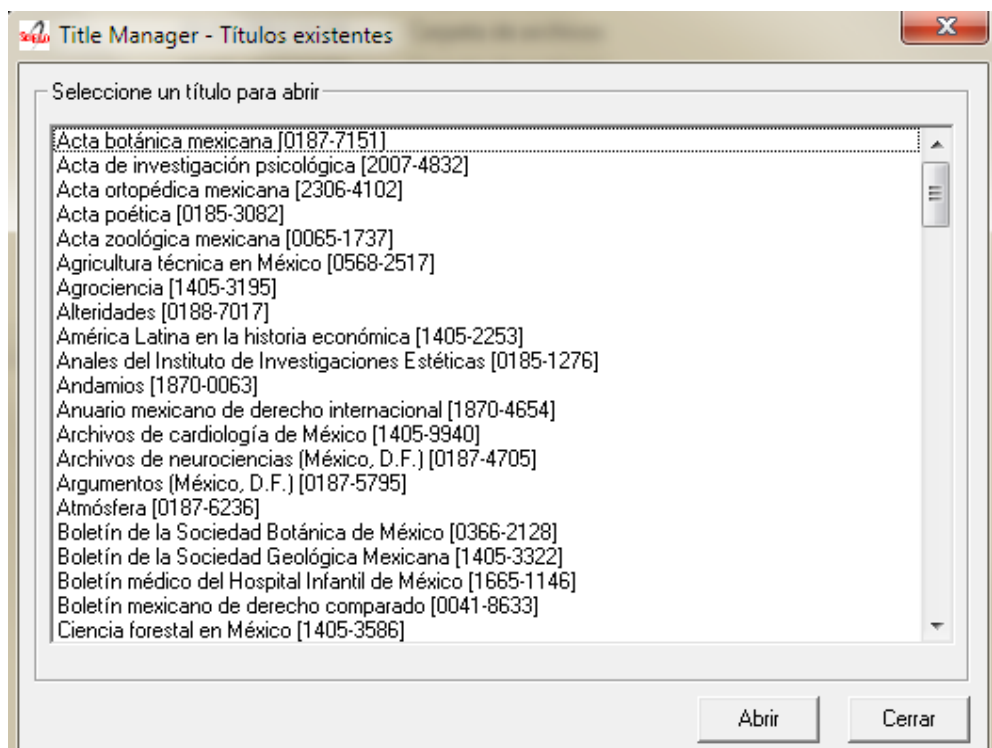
Title Manager - Títulos existentes

Seleccione un título para abrir

Acta botánica mexicana [0187-7151]
Acta de investigación psicológica [2007-4832]
Acta ortopédica mexicana [2306-4102]
Acta poética [0185-3082]
Acta zoológica mexicana [0065-1737]
Agricultura técnica en México [0568-2517]
Agrociencia [1405-3195]
Alteridades [0188-7017]
América Latina en la historia económica [1405-2253]
Anales del Instituto de Investigaciones Estéticas [0185-1276]
Andamios [1870-0063]
Anuario mexicano de derecho internacional [1870-4654]
Archivos de cardiología de México [1405-9940]
Archivos de neurociencias (México, D.F.) [0187-4705]
Argumentos (México, D.F.) [0187-5795]
Atmósfera [0187-6236]
Boletín de la Sociedad Botánica de México [0366-2128]
Boletín de la Sociedad Geológica Mexicana [1405-3322]
Boletín médico del Hospital Infantil de México [1665-1146]
Boletín mexicano de derecho comparado [0041-8633]
Ciencia forestal en México [1405-3586]

Abrir
Cerrar